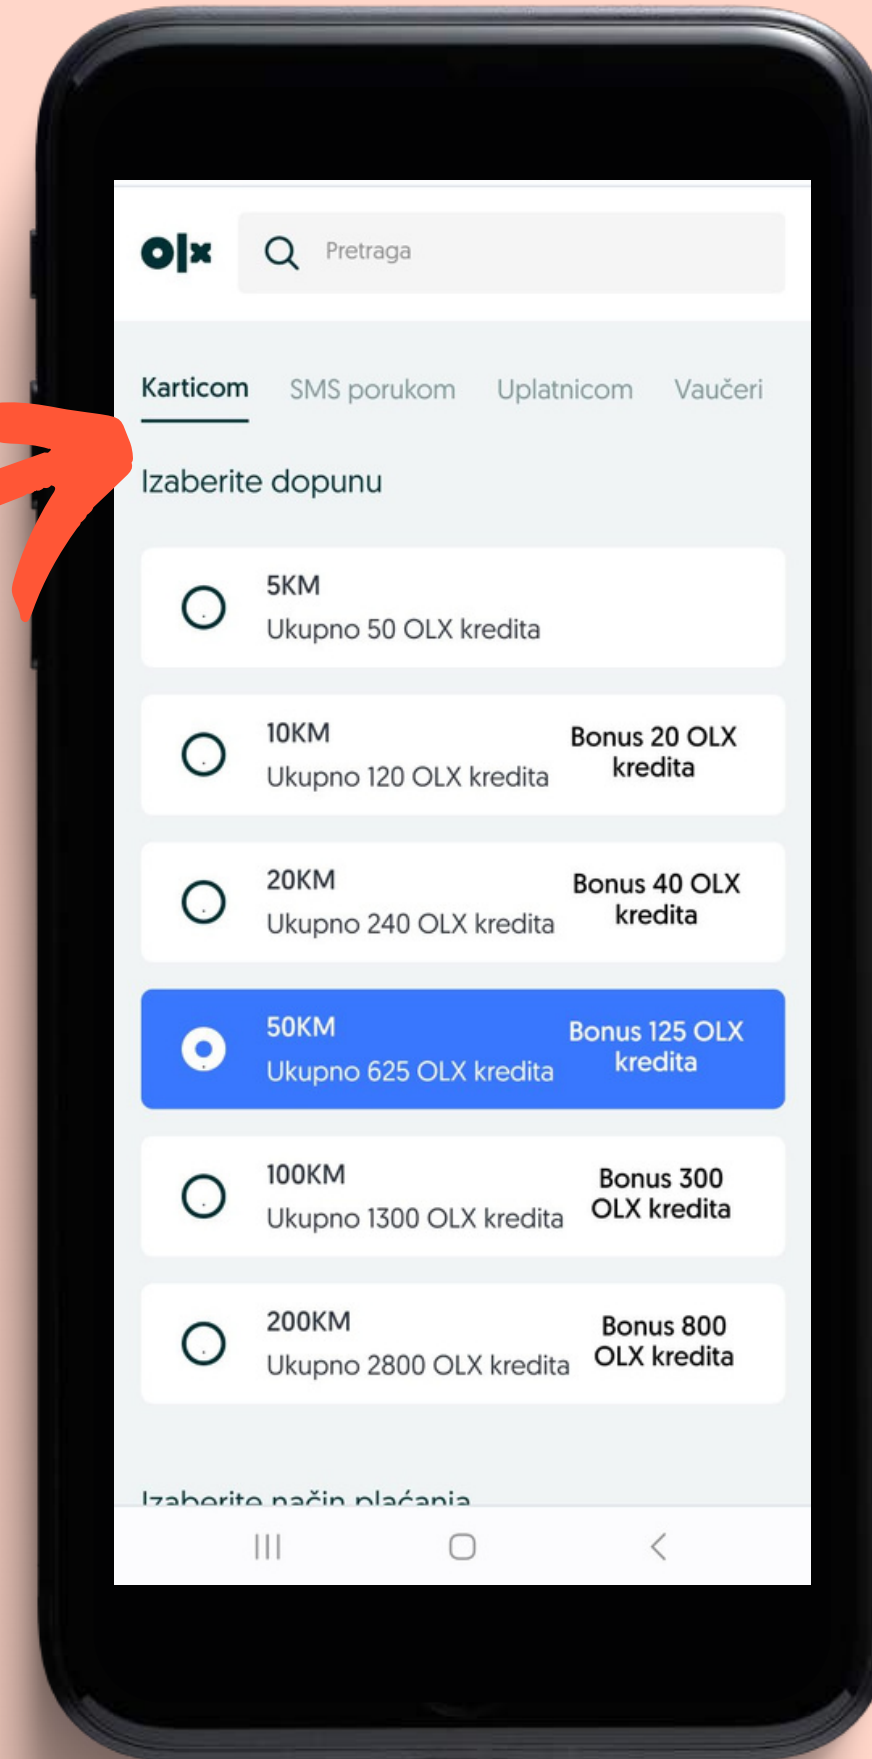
olx

Pretraga

Karticom SMS porukom Uplatnicom Vaučeri

Izaberite dopunu

5KM
Ukupno 50 OLX kredita

10KM
Ukupno 120 OLX kredita
Bonus 20 OLX kredita

20KM
Ukupno 240 OLX kredita
Bonus 40 OLX kredita

50KM
Ukupno 625 OLX kredita
Bonus 125 OLX kredita

100KM
Ukupno 1300 OLX kredita
Bonus 300 OLX kredita

200KM
Ukupno 2800 OLX kredita
Bonus 800 OLX kredita

Izaberite način plaćanja